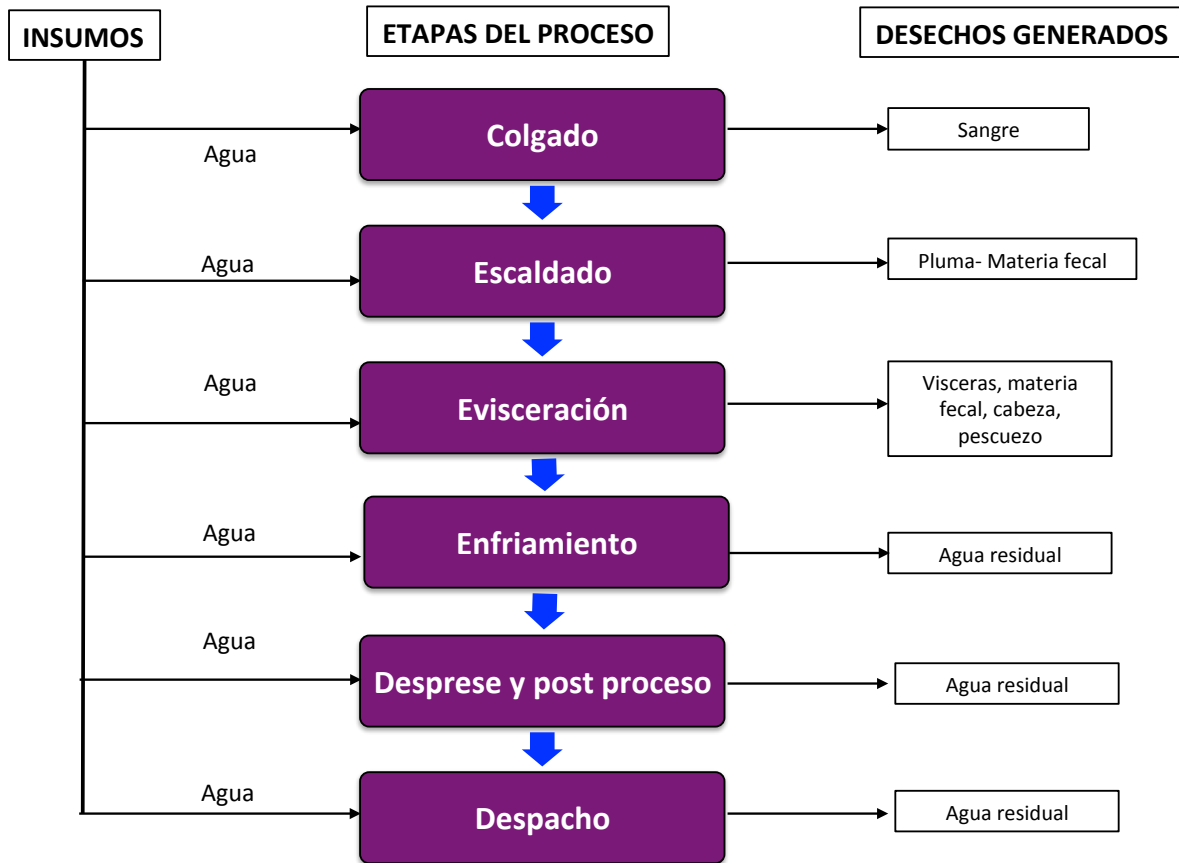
INSUMOS

ETAPAS DEL PROCESO

DESECHOS GENERADOS

Agua

Colgado

Sangre

Agua

Escaldado

Pluma- Materia fecal

Agua

Evisceración

Visceras, materia fecal, cabeza, pescuezo

Agua

Enfriamiento

Agua residual

Agua

Desprese y post proceso

Agua residual

Agua

Despacho

Agua residual